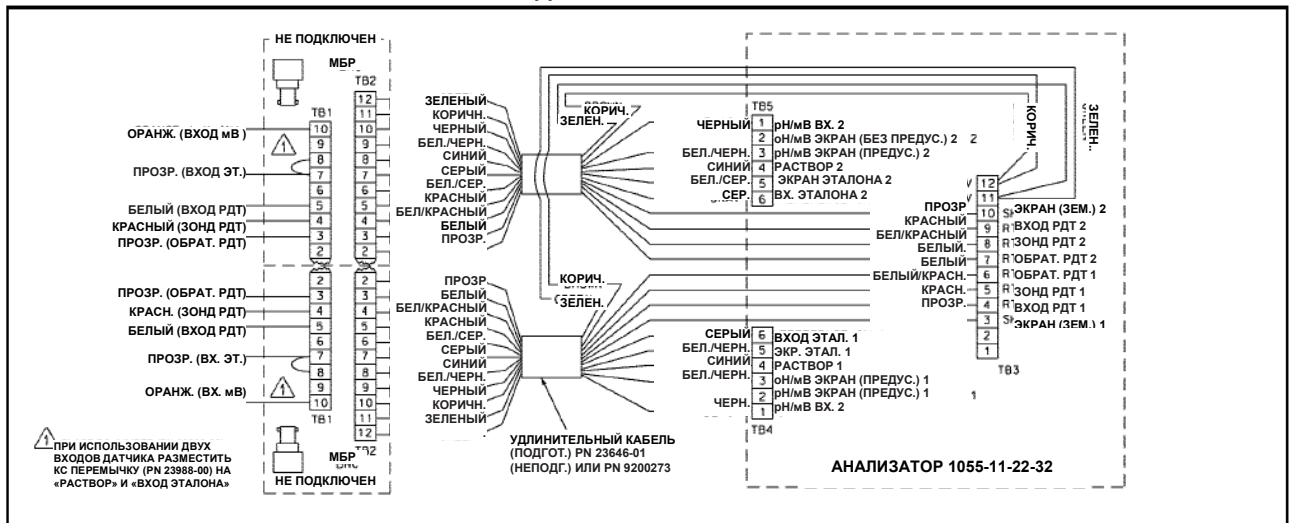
НЕ ПОДКЛЮЧЕН

МБР

TB2

TB1

ОРАНЖ. (ВХОД мВ )

ПРОЗР. (ВХОД ЭТ.)

БЕЛЫЙ (ВХОД РДТ)

КРАСНЫЙ (ЗОНД РДТ)

ПРОЗР. (ОБРАТ. РДТ)

| TB1 | TB2 |
|---|---|
| | 12 |
| | 11 |
| 10 | 10 |
| 9 | 9 |
| 8 | 8 |
| 7 | 7 |
| 6 | 6 |
| 5 | 5 |
| 4 | 4 |
| 3 | 3 |
| 2 | 2 |

ПРОЗР. (ОБРАТ. РДТ)

КРАСН. (ЗОНД РДТ)

БЕЛЫЙ (ВХОД РДТ)

ПРОЗР. (ВХ. ЭТ.)

ОРАНЖ. (ВХ. мВ)

| TB1 | TB2 |
|---|---|
| 2 | 2 |
| 3 | 3 |
| 4 | 4 |
| 5 | 5 |
| 6 | 6 |
| 7 | 7 |
| 8 | 8 |
| 9 | 9 |
| 10 | 10 |
| | 11 |
| | 12 |

TB1

МБР

TB2

НЕ ПОДКЛЮЧЕН

ПРИ ИСПОЛЬЗОВАНИИ ДВУХ ВХОДОВ ДАТЧИКА РАЗМЕСТИТЬ КС ПЕРЕМЫЧКУ (PN 23988-00) НА «РАСТВОР» И «ВХОД ЭТАЛОНА»

ЗЕЛЕНЫЙ
КОРИЧН.
ЧЕРНЫЙ
БЕЛ./ЧЕРН.
СИНИЙ
СЕРЫЙ
БЕЛ./СЕР.
КРАСНЫЙ
БЕЛ/КРАСНЫЙ
БЕЛЫЙ
ПРОЗР.

КОРИЧ.
ЗЕЛЕН.

ПРОЗР
БЕЛЫЙ
БЕЛ/КРАСНЫЙ
КРАСНЫЙ
БЕЛ./СЕР.
СЕРЫЙ
СИНИЙ
БЕЛ./ЧЕРН.
ЧЕРНЫЙ
КОРИЧН.
ЗЕЛЕНЫЙ

КОРИЧ.
ЗЕЛЕН.

УДЛИНИТЕЛЬНЫЙ КАБЕЛЬ (ПОДГОТ.) PN 23646-01 (НЕПОДГ.) ИЛИ PN 9200273

TB5
ЧЕРНЫЙ 1 pH/мВ ВХ. 2
2 оН/мВ ЭКРАН (БЕЗ ПРЕДУС.) 2 2
БЕЛ./ЧЕРН. 3 pH/мВ ЭКРАН (ПРЕДУС.) 2
СИНИЙ 4 РАСТВОР 2
БЕЛ./СЕР. 5 ЭКРАН ЭТАЛОНА 2
СЕР. 6 ВХ. ЭТАЛОНА 2

КОРИЧ.
ЗЕЛЕН.

12
11
ПРОЗР 10 ЭКРАН (ЗЕМ.) 2
КРАСНЫЙ 9 ВХОД РДТ 2
БЕЛ/КРАСНЫЙ 8 ЗОНД РДТ 2
БЕЛЫЙ. 
БЕЛЫЙ 7 ОБРАТ. РДТ 2
БЕЛЫЙ/КРАСН. 6 ОБРАТ. РДТ 1
КРАСН. 5 ЗОНД РДТ 1
ПРОЗР. 4 ВХОД РДТ 1
3 ЭКРАН (ЗЕМ.) 1
2
1
TB3

СЕРЫЙ 6 ВХОД ЭТАЛ. 1
БЕЛ./ЧЕРН. 5 ЭКР. ЭТАЛ. 1
СИНИЙ 4 РАСТВОР 1
БЕЛ./ЧЕРН. 3 оН/мВ ЭКРАН (ПРЕДУС.) 1
2 pH/мВ ЭКРАН (ПРЕДУС.) 1
ЧЕРН. 1 pH/мВ ВХ. 2
TB4

1

АНАЛИЗАТОР 1055-11-22-32